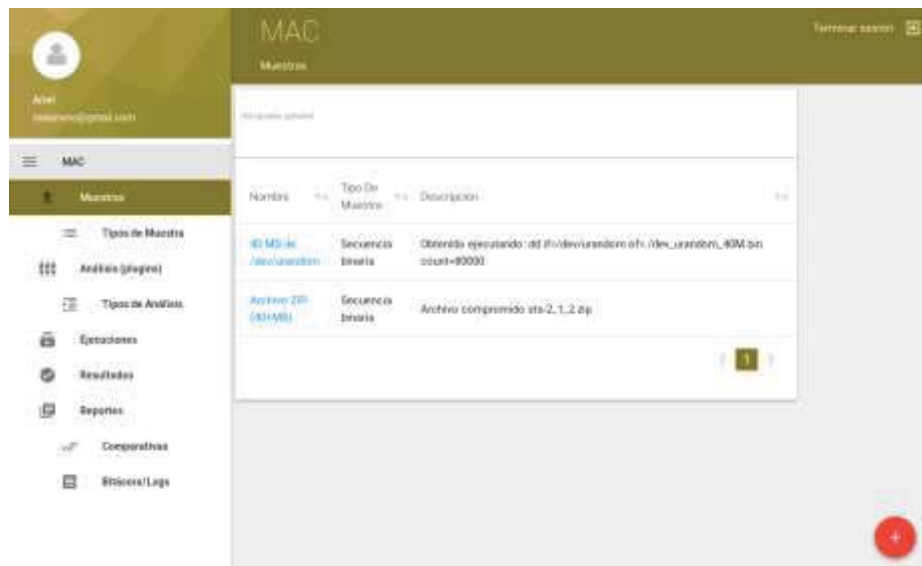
Ariel
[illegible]@gmail.com

MAC
Muestras
Tipos de Muestra
Análisis (plugins)
Tipos de Análisis
Ejecuciones
Resultados
Reportes
Comparativas
Bitácora/Logs

MAC
Muestras

Terminar sesión

Búsqueda general

| Nombre | Tipo De Muestra | Descripción |
|---|---|---|
| 40 MB de /dev/urandom | Secuencia binaria | Obtenido ejecutando: dd if=/dev/urandom of=./dev_urandom_40M.bin count=80000 |
| Archivo ZIP (40+MB) | Secuencia binaria | Archivo comprimido sts-2_1_2.zip |

1